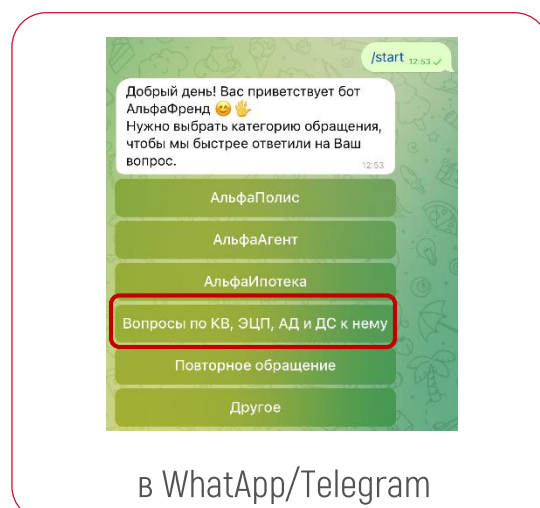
/start 12:53

Добрый день! Вас приветствует бот АльфаФренд 😊🖐
Нужно выбрать категорию обращения, чтобы мы быстрее ответили на Ваш вопрос.
12:53

АльфаПолис

АльфаАгент

АльфаИпотека

Вопросы по КВ, ЭЦП, АД и ДС к нему

Повторное обращение

Другое

в WhatApp/Telegram